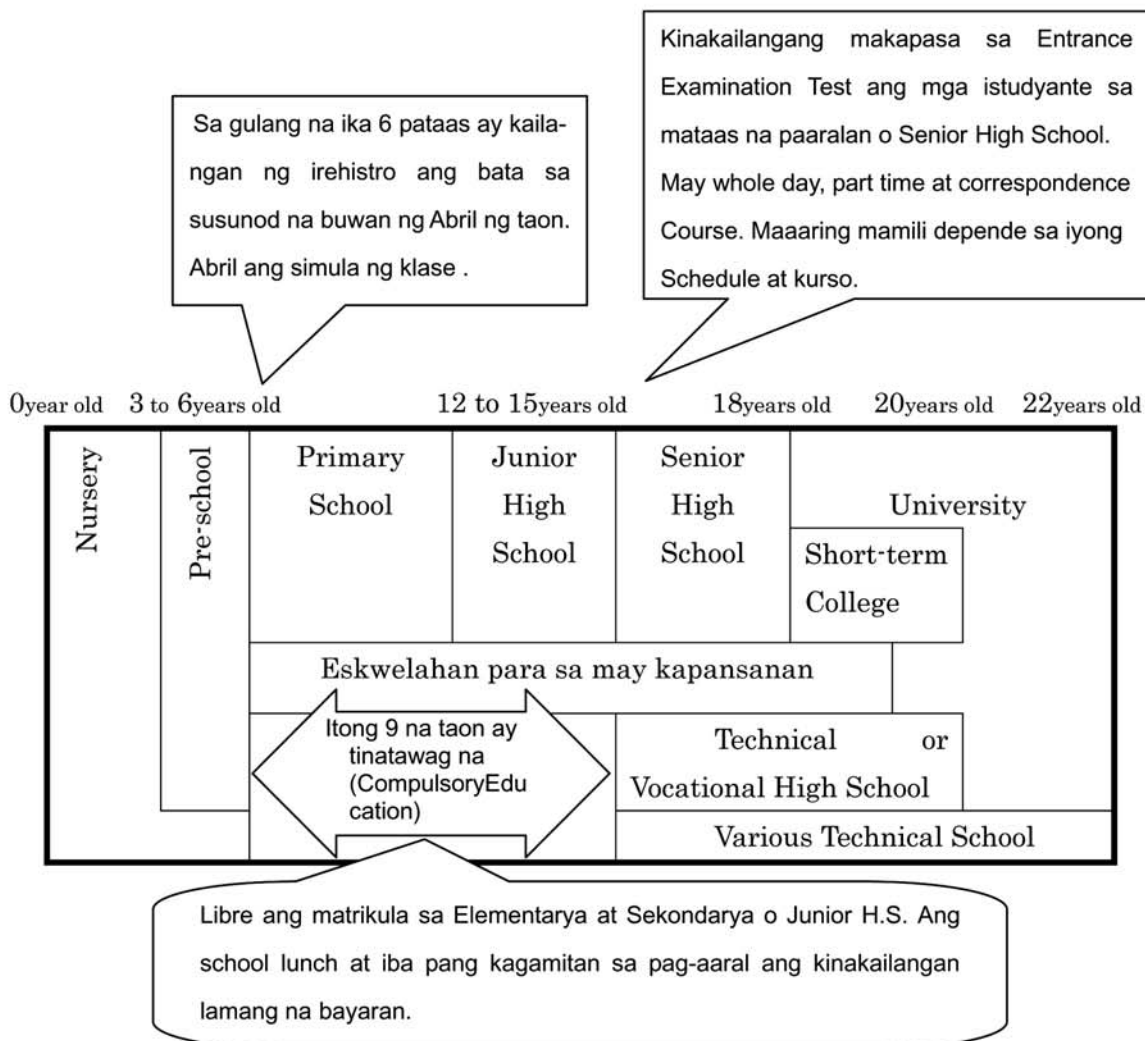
Kinakailangang makapasa sa Entrance Examination Test ang mga istudyante sa mataas na paaralan o Senior High School. May whole day, part time at correspondence Course. Maaaring mamili depende sa iyong Schedule at kurso.

Sa gulang na ika 6 pataas ay kailangan ng irehistro ang bata sa susunod na buwan ng Abril ng taon. Abril ang simula ng klase .

0year old 3 to 6years old 12 to 15years old 18years old 20years old 22years old

Nursery

Pre-school

Primary School

Junior High School

Senior High School

University

Short-term College

Eskwelahan para sa may kapansanan

Itong 9 na taon ay tinatawag na (CompulsoryEducation)

Technical or Vocational High School

Various Technical School

Libre ang matrikula sa Elementarya at Sekondarya o Junior H.S. Ang school lunch at iba pang kagamitan sa pag-aaral ang kinakailangan lamang na bayaran.